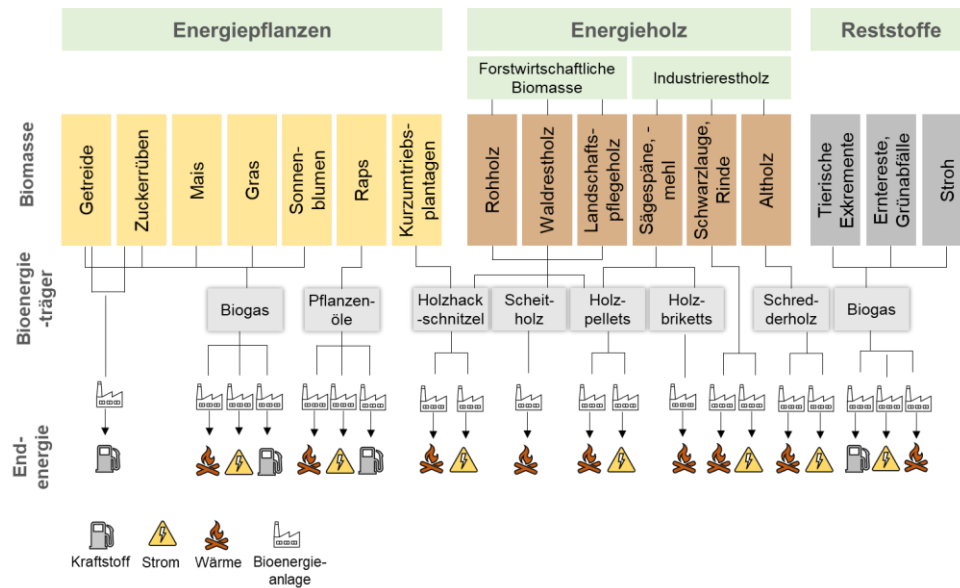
Energiepflanzen

Energieholz

Reststoffe

Forstwirtschaftliche Biomasse

Industrierestholz

Biomasse

Getreide

Zuckerrüben

Mais

Gras

Sonnenblumen

Raps

Kurzumtriebsplantagen

Rohholz

Waldrestholz

Landschaftspflegeholz

Sägespäne, -mehl

Schwarzlauge, Rinde

Altholz

Tierische Exkremente

Ernteреste, Grünabfälle

Stroh

Bioenergie-träger

Biogas

Pflanzenöle

Holzhack-schnitzel

Scheitholz

Holzpellets

Holzbriketts

Schredderholz

Biogas

End-energie

Kraftstoff

Strom

Wärme

Bioenergieanlage